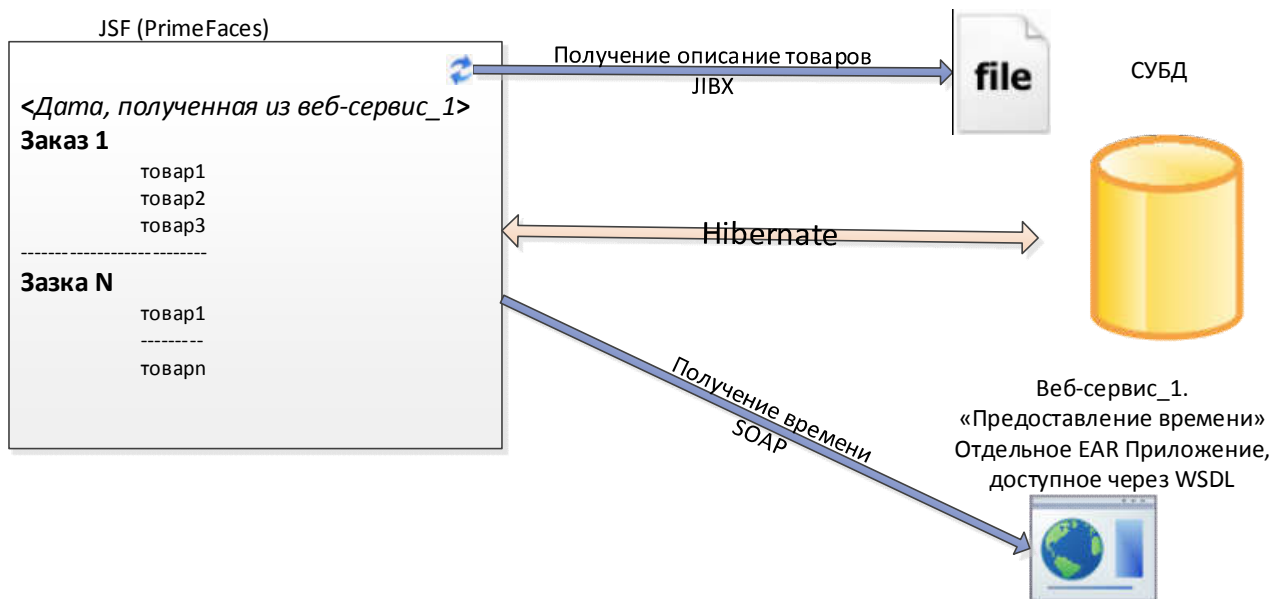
JSF (PrimeFaces)

<Дата, полученная из веб-сервис_1>

Заказ 1

товар1

товар2

товар3

---------------------------

Зазка N

товар1

---------

товарn

Получение описание товаров
JIBX

file

СУБД

Hibernate

Получение времени
SOAP

Веб-сервис_1.
«Предоставление времени»
Отдельное EAR Приложение,
доступное через WSDL